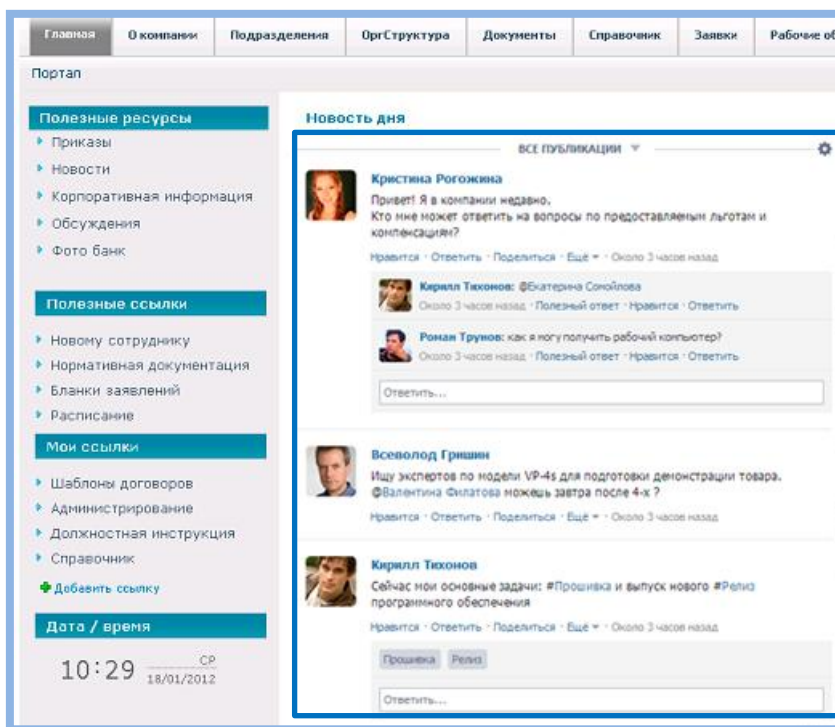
Главная | О компании | Подразделения | ОргСтруктура | Документы | Справочник | Заявки | Рабочие о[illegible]

Портал

Полезные ресурсы
Приказы
Новости
Корпоративная информация
Обсуждения
Фото банк

Полезные ссылки
Новому сотруднику
Нормативная документация
Бланки заявлений
Расписание

Мои ссылки
Шаблоны договоров
Администрирование
Должностная инструкция
Справочник
Добавить ссылку

Дата / время
10:29 СР 18/01/2012

Новость дня

ВСЕ ПУБЛИКАЦИИ

Кристина Рогожина
Привет! Я в компании недавно.
Кто мне может ответить на вопросы по предоставляемым льготам и компенсациям?
Нравится · Ответить · Поделиться · Ещё · Около 3 часов назад

Кирилл Тихонов: @Екатерина Самойлова
Около 3 часов назад · Полезный ответ · Нравится · Ответить

Роман Трунов: как я могу получить рабочий компьютер?
Около 3 часов назад · Полезный ответ · Нравится · Ответить

Ответить...

Всеволод Гришин
Ищу экспертов по модели VP-4s для подготовки демонстрации товара. @Валентина Филатова можешь завтра после 4-х ?
Нравится · Ответить · Поделиться · Ещё · Около 3 часов назад

Кирилл Тихонов
Сейчас мои основные задачи: #Прошивка и выпуск нового #Релиз программного обеспечения
Нравится · Ответить · Поделиться · Ещё · Около 3 часов назад

Прошивка Релиз

Ответить...